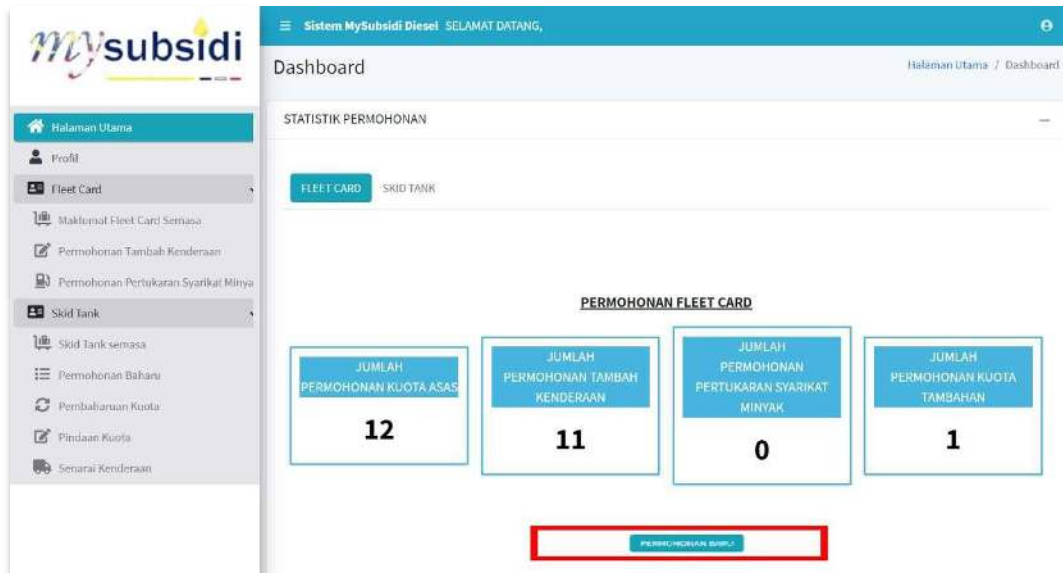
mysubsidi

Halaman Utama
Profil
Fleet Card
Maklumat Fleet Card Semasa
Permohonan Tambah Kenderaan
Permohonan Pertukaran Syarikat Minya
Skid Tank
Skid Tank semasa
Permohonan Baharu
Pembaharuan Kuota
Pindaan Kuota
Senarai Kenderaan

Sistem MySubsidi Diesel SELAMAT DATANG,

Dashboard

Halaman Utama / Dashboard

STATISTIK PERMOHONAN

FLEET CARD
SKID TANK

PERMOHONAN FLEET CARD

JUMLAH PERMOHONAN KUOTA ASAS
12

JUMLAH PERMOHONAN TAMBAH KENDERAAN
11

JUMLAH PERMOHONAN PERTUKARAN SYARIKAT MINYAK
0

JUMLAH PERMOHONAN KUOTA TAMBAHAN
1

PERMOHONAN BARU